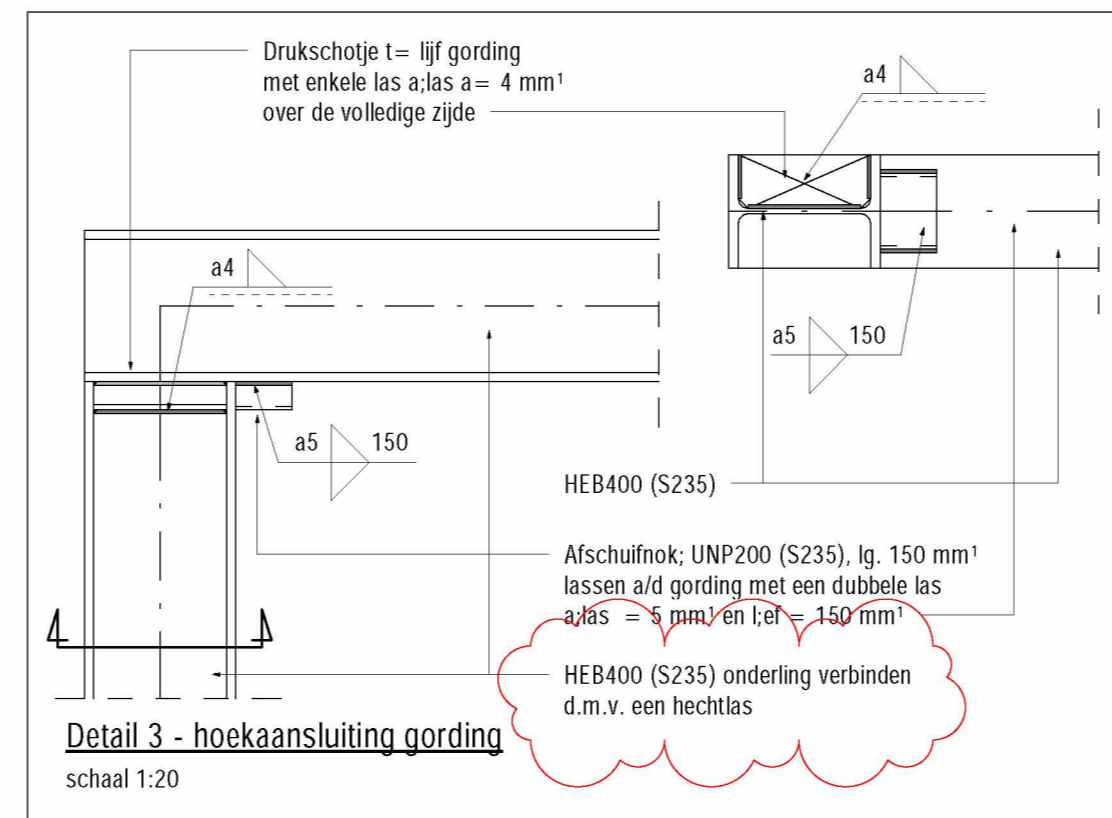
Drukschotje t= lijf gording met enkele las a;las a= 4 mm¹ over de volledige zijde

a4

a4

a5

150

a5

150

HEB400 (S235)

Afschuifnok; UNP200 (S235), lg. 150 mm¹ lassen a/d gording met een dubbele las a;las = 5 mm¹ en l;ef = 150 mm¹

HEB400 (S235) onderling verbinden d.m.v. een hechtlas

Detail 3 - hoekaansluiting gording
schaal 1:20